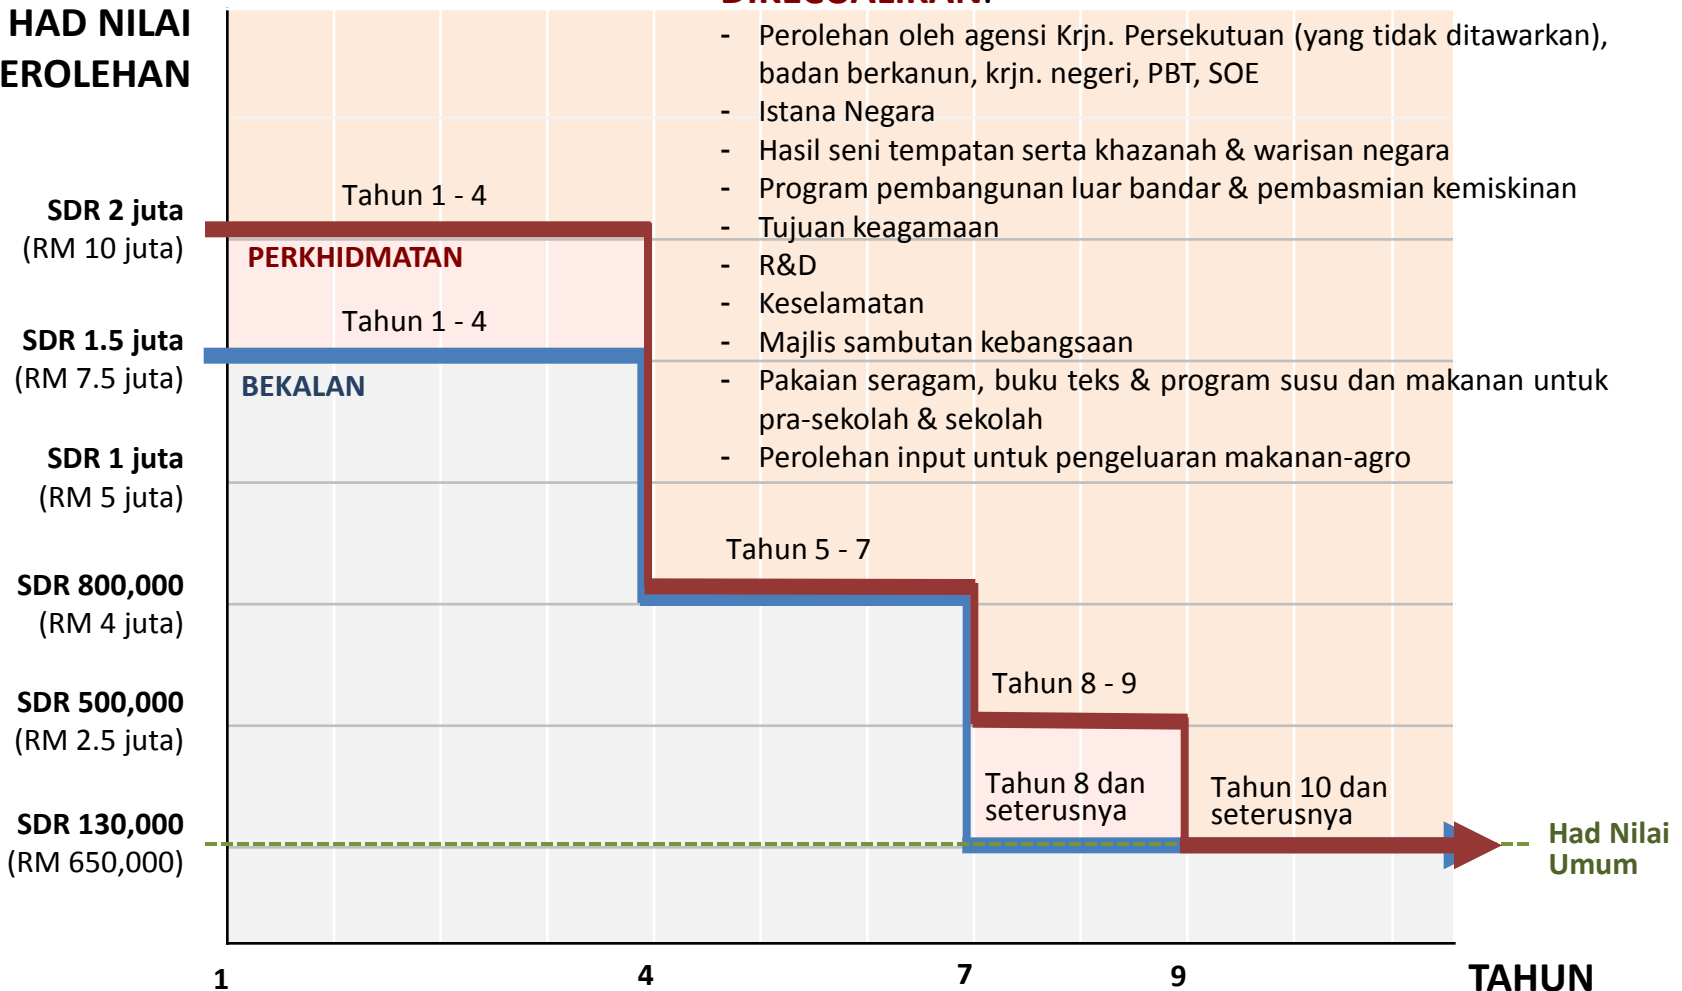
HAD NILAI EROLEHAN

- Perolehan oleh agensi Krjn. Persekutuan (yang tidak ditawarkan), badan berkanun, krjn. negeri, PBT, SOE
- Istana Negara
- Hasil seni tempatan serta khazanah & warisan negara
- Program pembangunan luar bandar & pembasmian kemiskinan
- Tujuan keagamaan
- R&D
- Keselamatan
- Majlis sambutan kebangsaan
- Pakaian seragam, buku teks & program susu dan makanan untuk pra-sekolah & sekolah
- Perolehan input untuk pengeluaran makanan-agro

SDR 2 juta (RM 10 juta)
SDR 1.5 juta (RM 7.5 juta)
SDR 1 juta (RM 5 juta)
SDR 800,000 (RM 4 juta)
SDR 500,000 (RM 2.5 juta)
SDR 130,000 (RM 650,000)

Tahun 1 - 4
PERKHIDMATAN
Tahun 1 - 4
BEKALAN
Tahun 5 - 7
Tahun 8 - 9
Tahun 8 dan seterusnya
Tahun 10 dan seterusnya
Had Nilai Umum

1
4
7
9
TAHUN